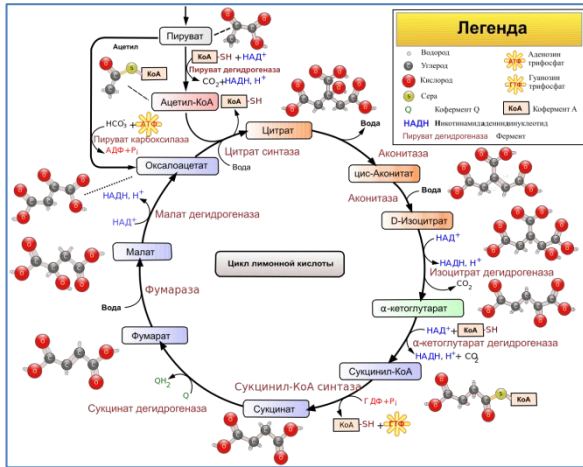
Легенда

Водород
Углерод
Кислород
S Сера
Q Кофермент Q
НАДН Никотинамидадениндинуклеотид
Пируват дегидрогеназа Фермент
АТФ Аденозин трифосфат
ГТФ Гуанозин трифосфат
КоА Кофермент А

Пируват
Ацетил
КоА
КоА -SH +НАД$^+$
Пируват дегидрогеназа
CO$_2$+НАДН, Н$^+$
Ацетил-КоА
КоА -SH
HCO$_3^-$ + АТФ
Пируват карбоксилаза
АДФ+P$_i$
Цитрат
Вода
Цитрат синтаза
Вода
Оксалоацетат
НАДН, Н$^+$
НАД$^+$
Малат дегидрогеназа
Аконитаза
цис-Аконитат
Вода
Аконитаза
D-Изоцитрат
НАД$^+$
НАДН, Н$^+$
Изоцитрат дегидрогеназа
CO$_2$
Малат
Цикл лимонной кислоты
Вода
Фумараза
α-кетоглутарат
НАД$^+$+ КоА -SH
α-кетоглутарат дегидрогеназа
НАДН, Н$^+$+ CO$_2$
Фумарат
Сукцинил-КоА
QH$_2$
Q
Сукцинил-КоА синтаза
Сукцинат дегидрогеназа
Сукцинат
Г ДФ +P$_i$
КоА -SH + ГТФ
КоА